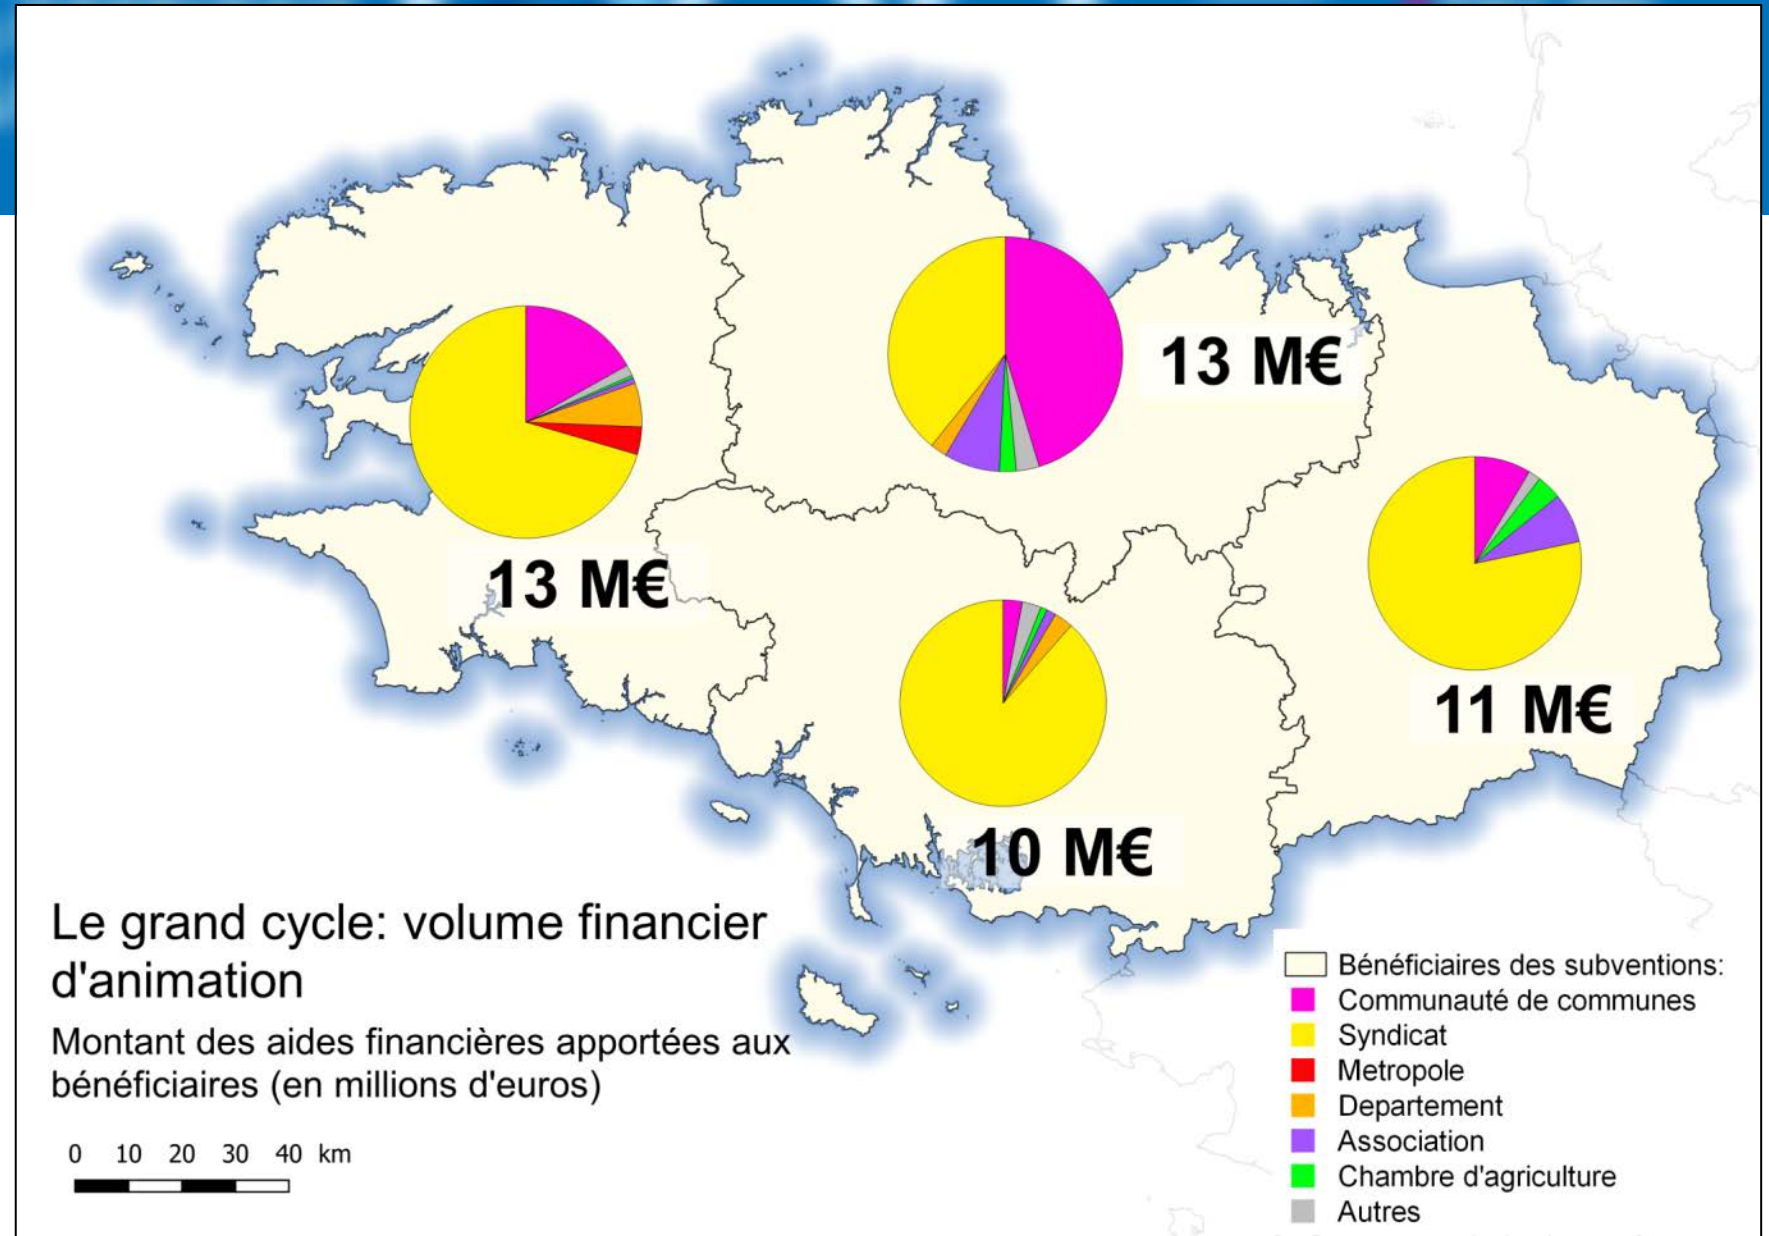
13 M€

13 M€

11 M€

10 M€

Le grand cycle: volume financier d'animation

Montant des aides financières apportées aux bénéficiaires (en millions d'euros)

0 10 20 30 40 km

Bénéficiaires des subventions:
Communauté de communes
Syndicat
Metropole
Departement
Association
Chambre d'agriculture
Autres